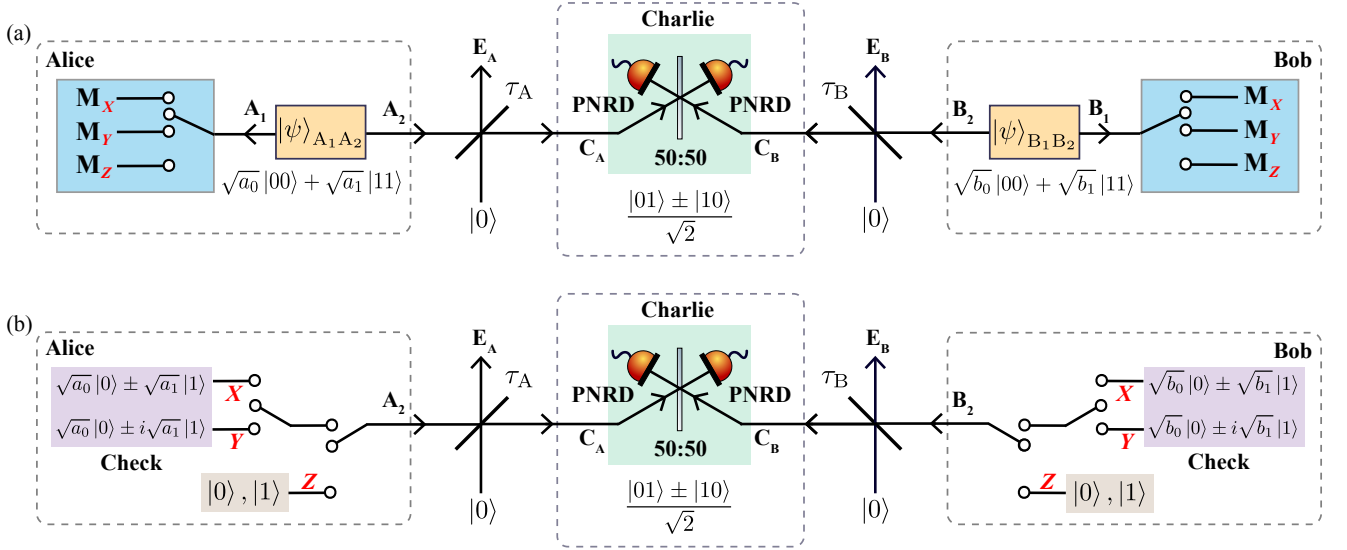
(a)

Alice

$M_X$
$M_Y$
$M_Z$

$A_1$
$|\psi\rangle_{A_1A_2}$
$A_2$
$\sqrt{a_0}\,|00\rangle + \sqrt{a_1}\,|11\rangle$

$E_A$
$\tau_A$
$|0\rangle$

Charlie

PNRD
PNRD
$C_A$
50:50
$C_B$
$\frac{|01\rangle \pm |10\rangle}{\sqrt{2}}$

$E_B$
$\tau_B$
$|0\rangle$

Bob

$B_2$
$|\psi\rangle_{B_1B_2}$
$B_1$
$\sqrt{b_0}\,|00\rangle + \sqrt{b_1}\,|11\rangle$
$M_X$
$M_Y$
$M_Z$

(b)

Alice

$\sqrt{a_0}\,|0\rangle \pm \sqrt{a_1}\,|1\rangle$ $X$
$\sqrt{a_0}\,|0\rangle \pm i\sqrt{a_1}\,|1\rangle$ $Y$
Check
$|0\rangle\,, |1\rangle$ $Z$
$A_2$

$E_A$
$\tau_A$
$|0\rangle$

Charlie

PNRD
PNRD
$C_A$
50:50
$C_B$
$\frac{|01\rangle \pm |10\rangle}{\sqrt{2}}$

$E_B$
$\tau_B$
$|0\rangle$

Bob

$B_2$
$X$ $\sqrt{b_0}\,|0\rangle \pm \sqrt{b_1}\,|1\rangle$
$Y$ $\sqrt{b_0}\,|0\rangle \pm i\sqrt{b_1}\,|1\rangle$
Check
$Z$ $|0\rangle\,, |1\rangle$